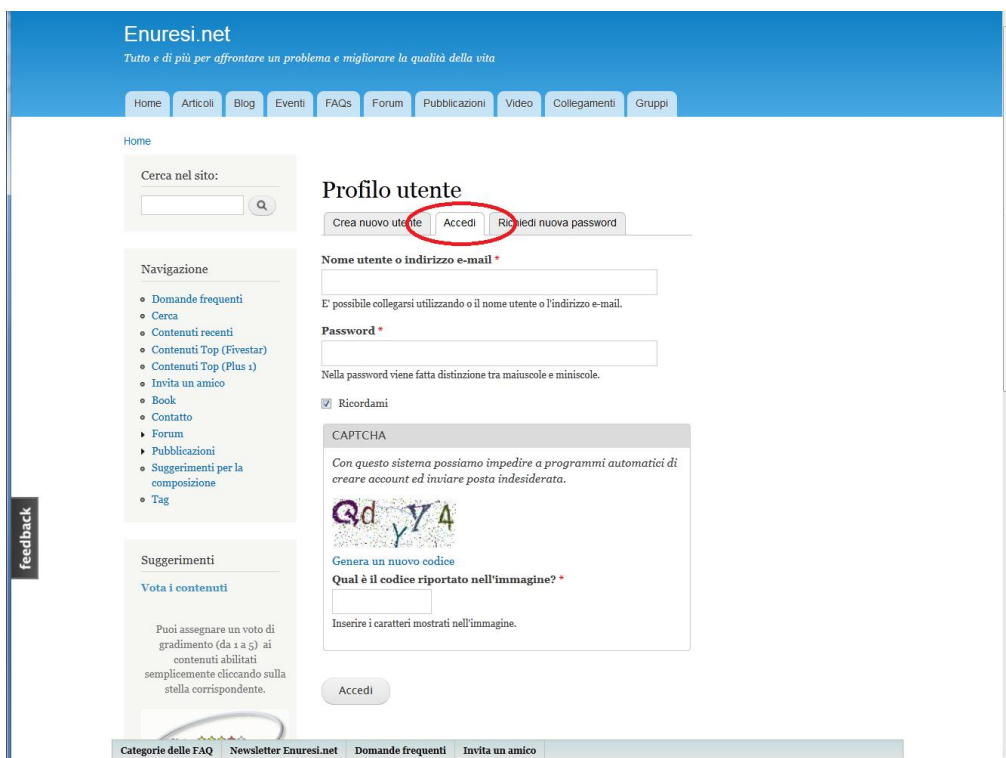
Enuresi.net
Tutto e di più per affrontare un problema e migliorare la qualità della vita

Home | Articoli | Blog | Eventi | FAQs | Forum | Pubblicazioni | Video | Collegamenti | Gruppi

Home

Cerca nel sito:

Navigazione

- Domande frequenti
- Cerca
- Contenuti recenti
- Contenuti Top (Fivestar)
- Contenuti Top (Plus 1)
- Invita un amico
- Book
- Contatto
- Forum
- Pubblicazioni
- Suggerimenti per la composizione
- Tag

Suggerimenti

Vota i contenuti

Puoi assegnare un voto di gradimento (da 1 a 5) ai contenuti abilitati semplicemente cliccando sulla stella corrispondente.

feedback

Profilo utente

Crea nuovo utente | Accedi | Richiedi nuova password

Nome utente o indirizzo e-mail *

E' possibile collegarsi utilizzando o il nome utente o l'indirizzo e-mail.

Password *

Nella password viene fatta distinzione tra maiuscole e miniscole.

Ricordami

CAPTCHA

Con questo sistema possiamo impedire a programmi automatici di creare account ed inviare posta indesiderata.

Qd Y4

Genera un nuovo codice

Qual è il codice riportato nell'immagine? *

Inserire i caratteri mostrati nell'immagine.

Accedi

Categorie delle FAQ | Newsletter Enuresi.net | Domande frequenti | Invita un amico